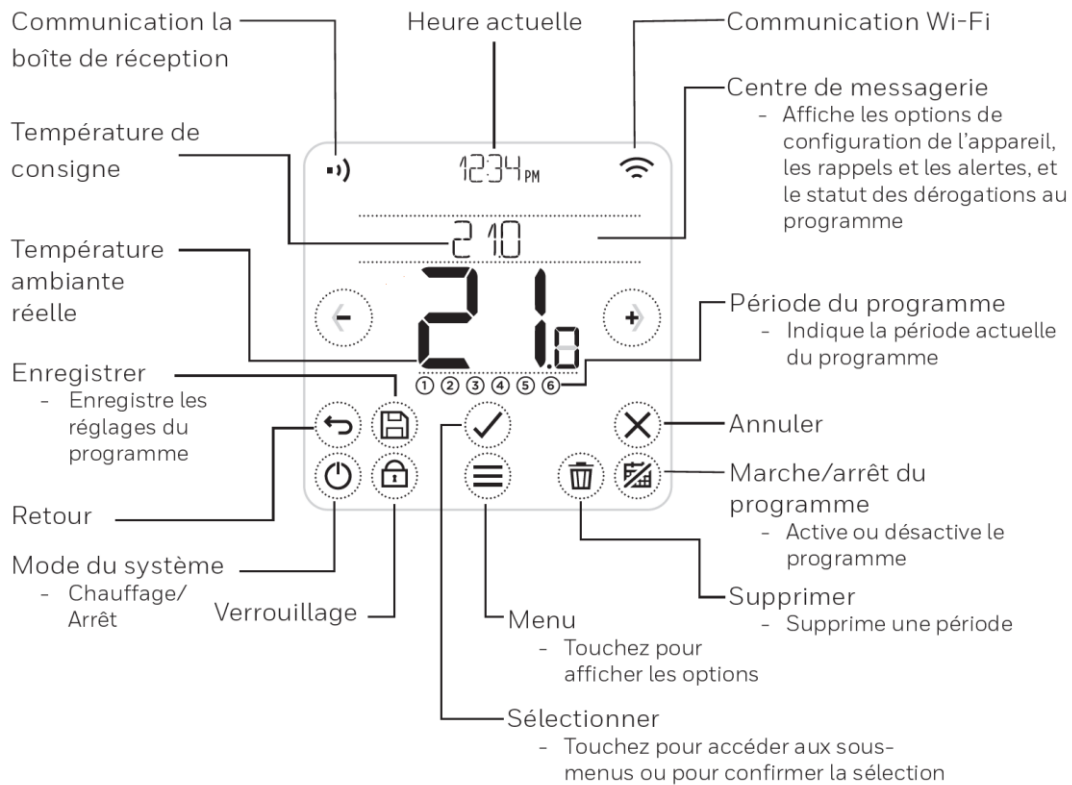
Communication la boîte de réception

Heure actuelle

Communication Wi-Fi

Centre de messagerie
- Affiche les options de configuration de l'appareil, les rappels et les alertes, et le statut des dérogations au programme

Température de consigne

12:34 PM

21.0

Température ambiante réelle

21.0

Période du programme
- Indique la période actuelle du programme

① ② ③ ④ ⑤ ⑥

Enregistrer
- Enregistre les réglages du programme

Annuler

Marche/arrêt du programme
- Active ou désactive le programme

Retour

Mode du système
- Chauffage/ Arrêt

Verrouillage

Supprimer
- Supprime une période

Menu
- Touchez pour afficher les options

Sélectionner
- Touchez pour accéder aux sous-menus ou pour confirmer la sélection